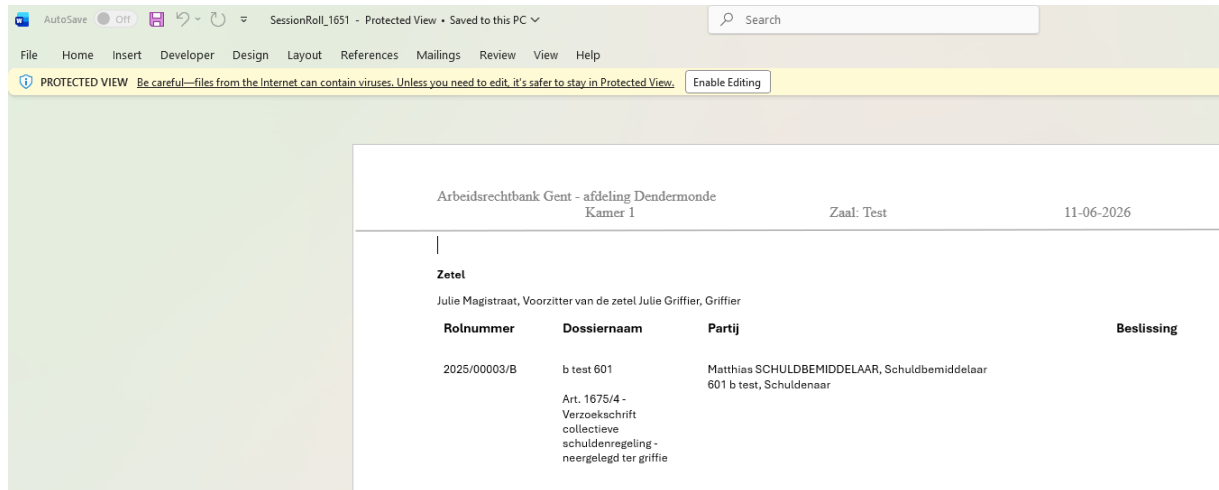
AutoSave Off SessionRoll_1651 - Protected View • Saved to this PC

Search

File Home Insert Developer Design Layout References Mailings Review View Help

PROTECTED VIEW Be careful—files from the Internet can contain viruses. Unless you need to edit, it's safer to stay in Protected View. Enable Editing

Arbeidsrechtbank Gent - afdeling Dendermonde
Kamer 1 Zaal: Test 11-06-2026

Zetel

Julie Magistraat, Voorzitter van de zetel Julie Griffier, Griffier

| Rolnummer | Dossiernaam | Partij | Beslissing |
|---|---|---|---|
| 2025/00003/B | b test 601<br>Art. 1675/4 - Verzoekschrift collectieve schuldenregeling - neergelegd ter griffie | Matthias SCHULDBEMIDDELAAR, Schuldbemiddelaar<br>601 b test, Schuldenaar | |